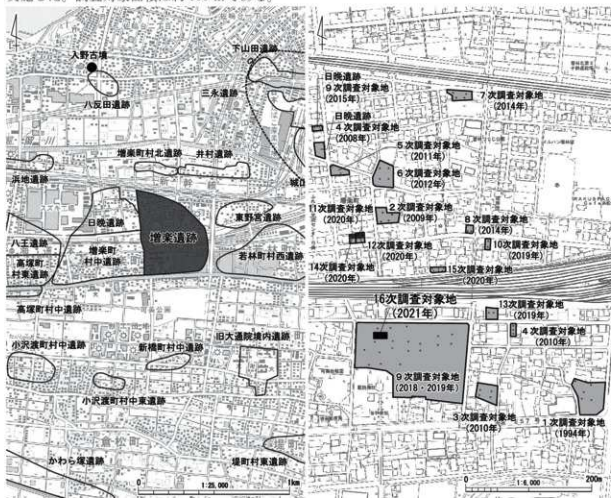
入野古墳
下山田遺跡
八反田遺跡
三永遺跡
増楽町村北遺跡
井村遺跡
浜地遺跡
城
日晩遺跡
増楽遺跡
東野宮遺跡
八王遺跡
高塚町村遺跡
増楽町村中遺跡
若林町村西遺跡
高塚町村中遺跡
小沢渡町村中遺跡
新橋町村中遺跡
旧大通院境内遺跡
小沢渡町村中東遺跡
かわら塚遺跡
堤町村東遺跡
1:25,000
1km

日晩遺跡
9次調査対象地
(2015年)
7次調査対象地
(2014年)
日晩遺跡
4次調査対象地
(2008年)
5次調査対象地
(2011年)
6次調査対象地
(2012年)
11次調査対象地
(2020年)
2次調査対象地
(2009年)
8次調査対象地
(2014年)
12次調査対象地
(2020年)
10次調査対象地
(2019年)
14次調査対象地
(2020年)
15次調査対象地
(2020年)
16次調査対象地
(2021年)
13次調査対象地
(2019年)
4次調査対象地
(2010年)
9次調査対象地
(2018・2019年)
3次調査対象地
(2010年)
1次調査対象地
(1994年)
1:6,000
200m